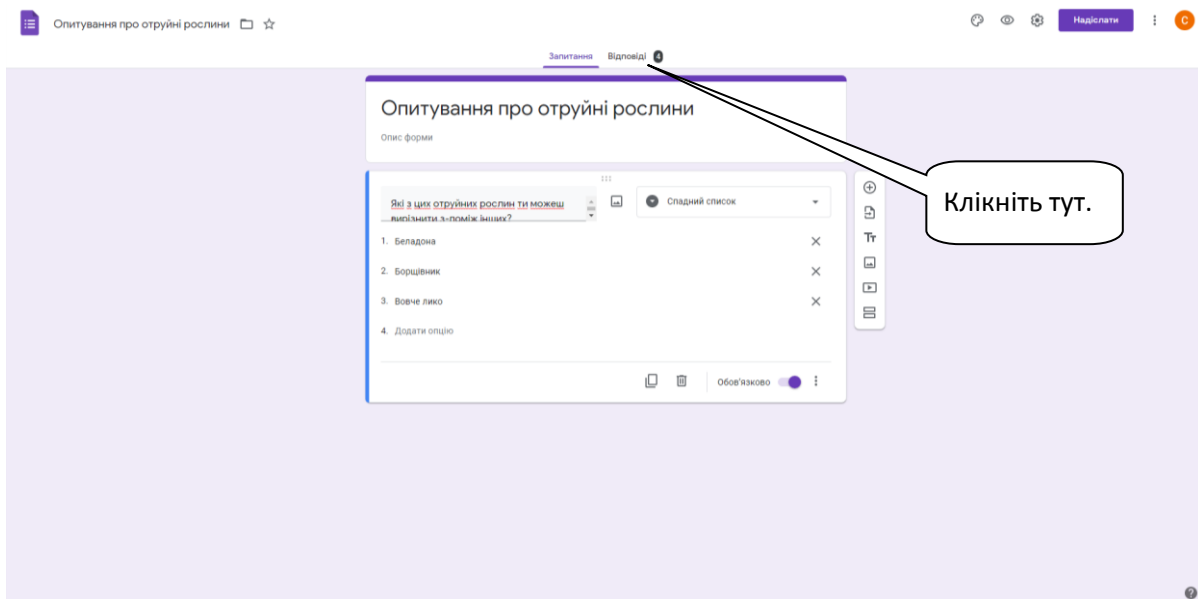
Опитування про отруйні рослини

Надіслати

C

Запитання Відповіді 4

Опитування про отруйні рослини

Опис форми

Які з цих отруйних рослин ти можеш вирізнити з-поміж інших?

Спадний список

1. Беладона
2. Борщівник
3. Вовче лико
4. Додати опцію

Обов'язково

Tт

Клікніть тут.

?